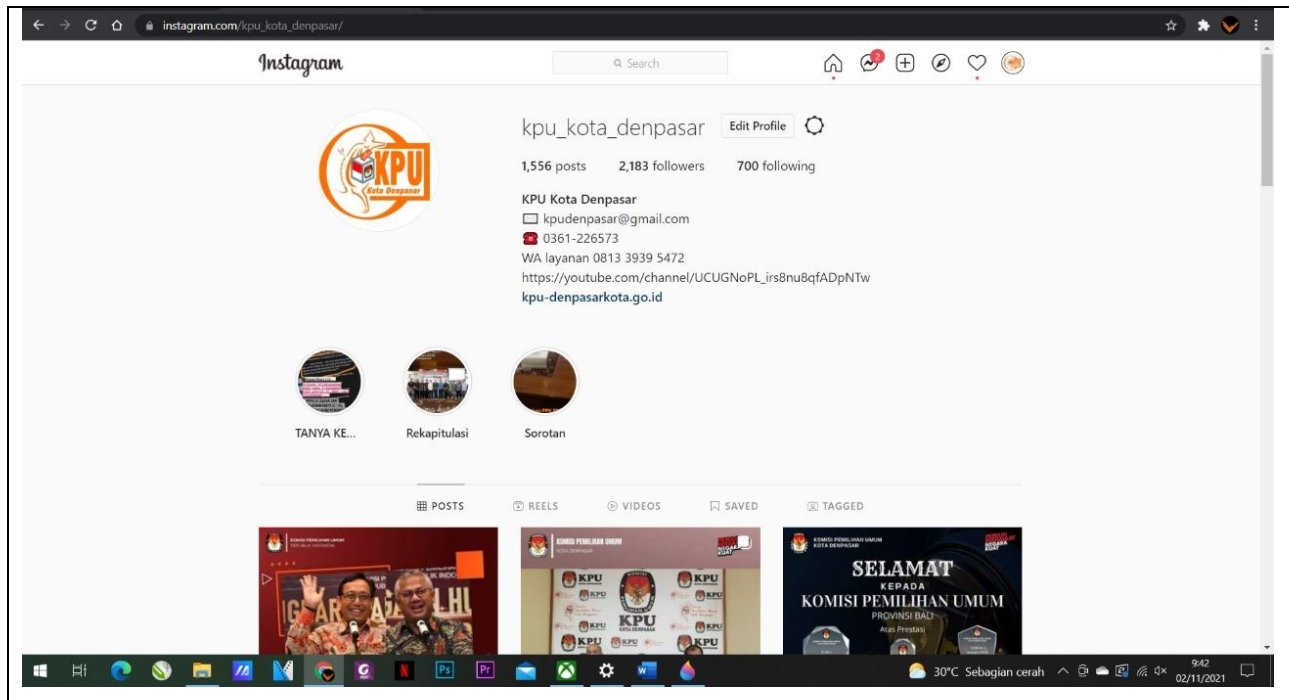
instagram.com/kpu_kota_denpasar/

Instagram

Search

2

KPU
Kota Denpasar

kpu_kota_denpasar Edit Profile

1,556 posts 2,183 followers 700 following

KPU Kota Denpasar
kpudenpasar@gmail.com
0361-226573
WA layanan 0813 3939 5472
https://youtube.com/channel/UCUGNoPL_irs8nu8qfADpNTw
kpu-denpasarkota.go.id

TANYA KE...
Rekapitulasi
Sorotan

POSTS REELS VIDEOS SAVED TAGGED

KOMISI PEMILIHAN UMUM

KOMISI PEMILIHAN UMUM
KOTA DENPASAR
KPU
KPU
KPU
KPU
KPU
KPU
KPU
KPU
KPU
KOTA DENPASAR

KOMISI PEMILIHAN UMUM
KOTA DENPASAR
SELAMAT
KEPADA
KOMISI PEMILIHAN UMUM
PROVINSI BALI
Atas Prestasi

30°C Sebagian cerah
9:42
02/11/2021